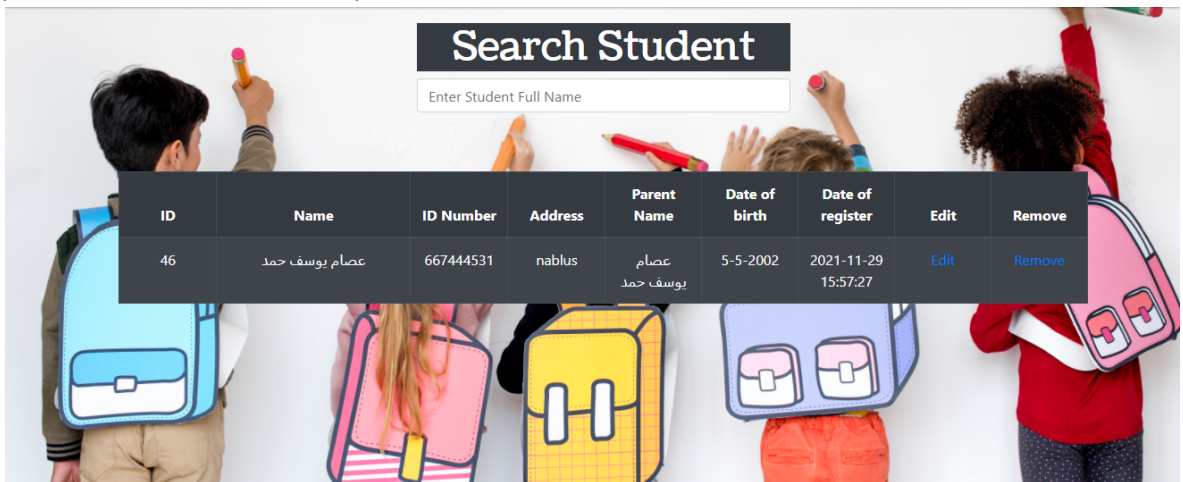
Search Student

Enter Student Full Name

| ID | Name | ID Number | Address | Parent Name | Date of birth | Date of register | Edit | Remove |
|---|---|---|---|---|---|---|---|---|
| 46 | عصام يوسف حمد | 667444531 | nablus | عصام يوسف حمد | 5-5-2002 | 2021-11-29 15:57:27 | Edit | Remove |